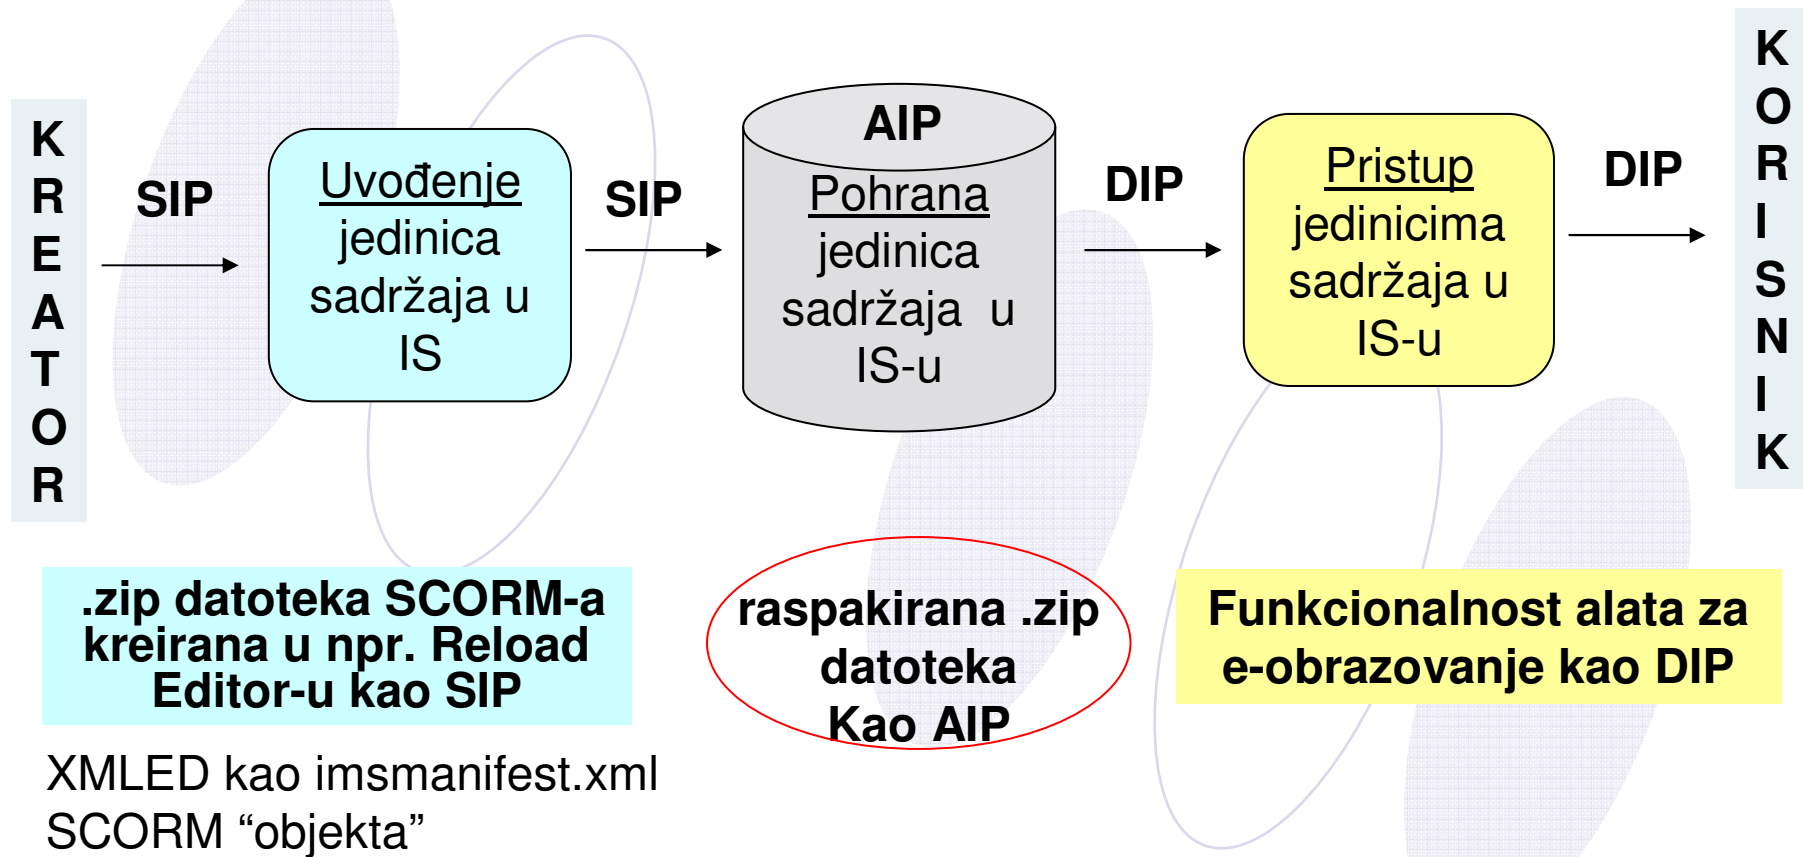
KREATOR

SIP

Uvođenje jedinica sadržaja u IS

SIP

AIP

Pohrana jedinica sadržaja u IS-u

DIP

Pristup jedinicima sadržaja u IS-u

DIP

KORISNIK

.zip datoteka SCORM-a kreirana u npr. Reload Editor-u kao SIP

raspakirana .zip datoteka Kao AIP

Funkcionalnost alata za e-obrazovanje kao DIP

XMLED kao imsmanifest.xml SCORM “objekta”